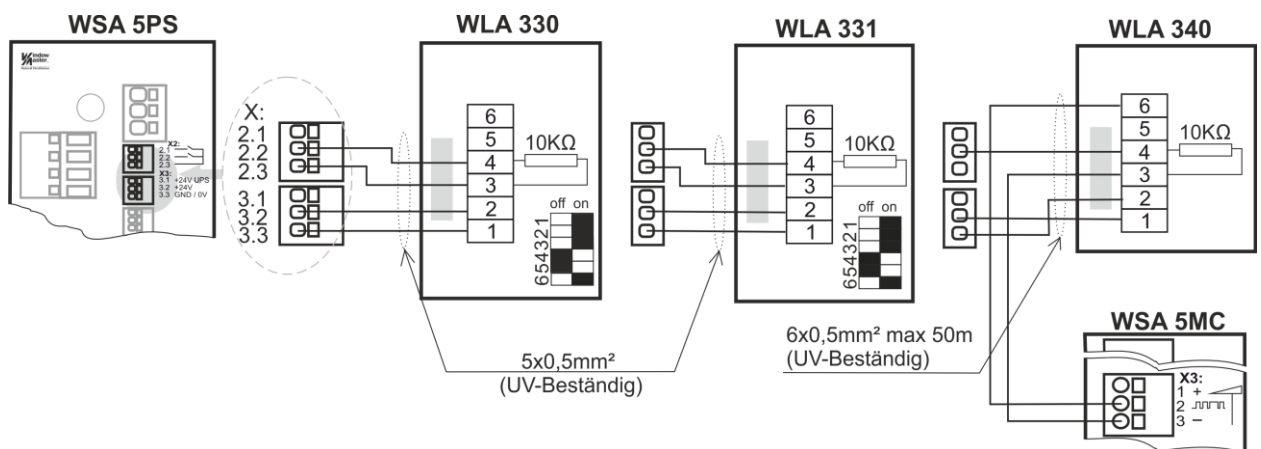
WSA 5PS

X2:
2.1
2.2
2.3
X3:
3.1 +24V UPS
3.2 +24V
3.3 GND / 0V

X:
2.1
2.2
2.3
3.1
3.2
3.3

WLA 330
6
5
4
3
2
1
10KΩ
off on
654321

WLA 331
6
5
4
3
2
1
10KΩ
off on
654321

WLA 340
6
5
4
3
2
1
10KΩ

5x0,5mm²
(UV-Beständig)

6x0,5mm² max 50m
(UV-Beständig)

WSA 5MC
X3:
1 +
2
3 –